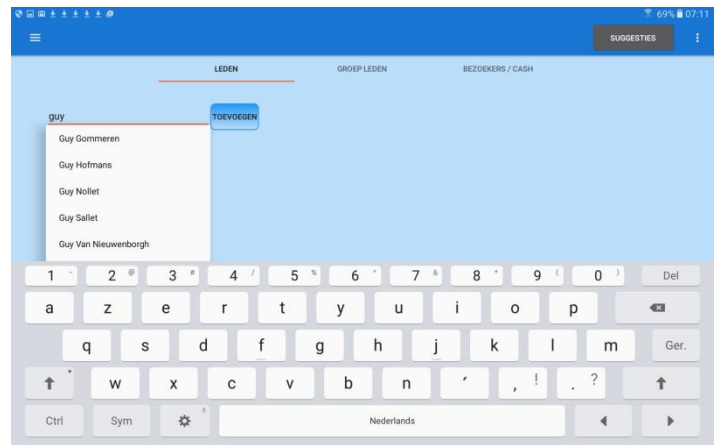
69% 07:11

SUGGESTIES

LEDEN
GROEP LEDEN
BEZOEKERS / CASH

guy
TOEVOEGEN

Guy Gommeren
Guy Hofmans
Guy Nollet
Guy Sallet
Guy Van Nieuwenborgh

1 2 @ 3 # 4 / 5 % 6 7 & 8 * 9 ( 0 ) Del
a z e r t y u i o p
q s d f g h j k l m Ger.
w x c v b n ' , ! . ?
Ctrl Sym Nederlands